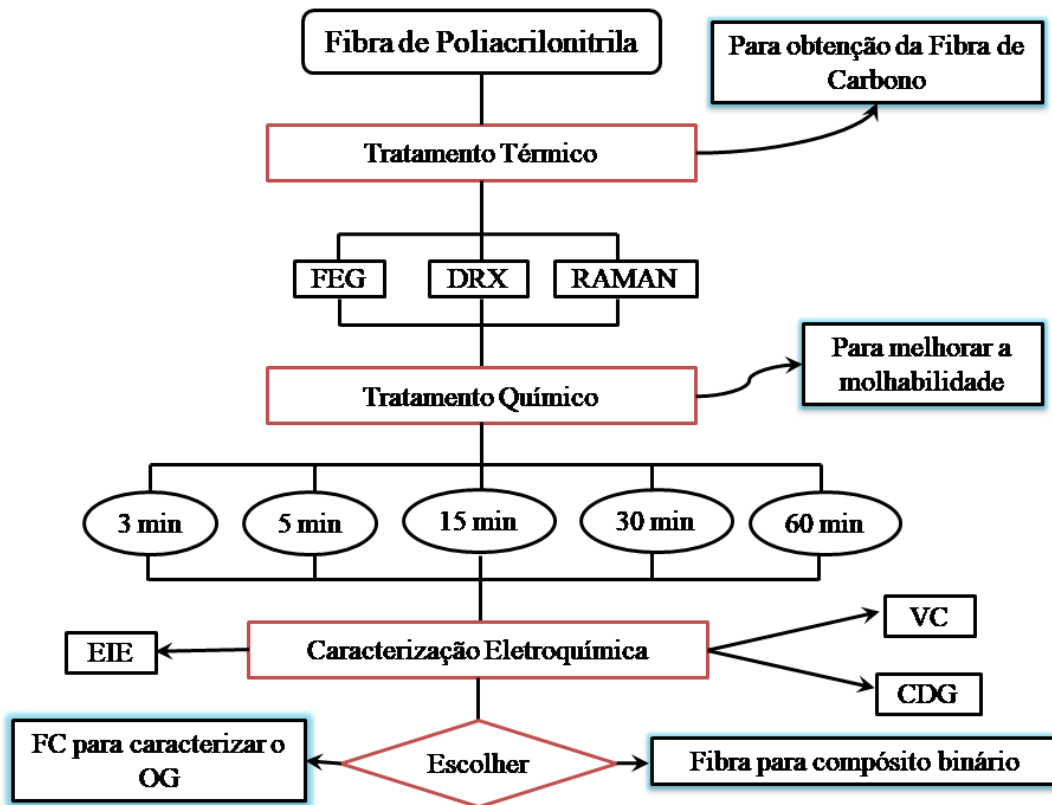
Fibra de Poliacrilonitrila

Para obtenção da Fibra de Carbono

Tratamento Térmico

FEG

DRX

RAMAN

Para melhorar a molhabilidade

Tratamento Químico

3 min

5 min

15 min

30 min

60 min

EIE

Caracterização Eletroquímica

VC

CDG

FC para caracterizar o OG

Escolher

Fibra para compósito binário